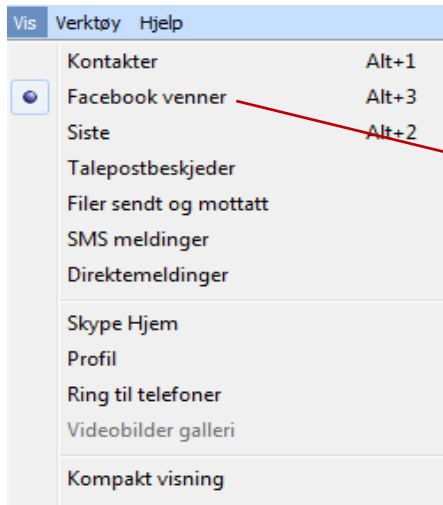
Vis Verktøy Hjelp

Kontakter Alt+1
Facebook venner Alt+3
Siste Alt+2
Talepostbeskjeder
Filer sendt og mottatt
SMS meldinger
Direktemeldinger

Skype Hjem
Profil
Ring til telefoner
Videobilder galleri

Kompakt visning